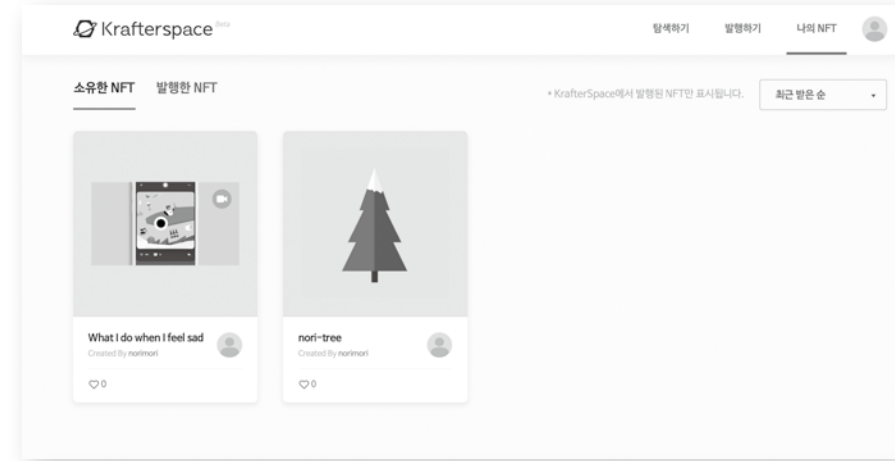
Krafterspace Beta

탐색하기 발행하기 나의 NFT

소유한 NFT 발행한 NFT

* KrafterSpace에서 발행된 NFT만 표시됩니다.

최근 받은 순

What I do when I feel sad
Created By norimori
♡0

nori-tree
Created By norimori
♡0